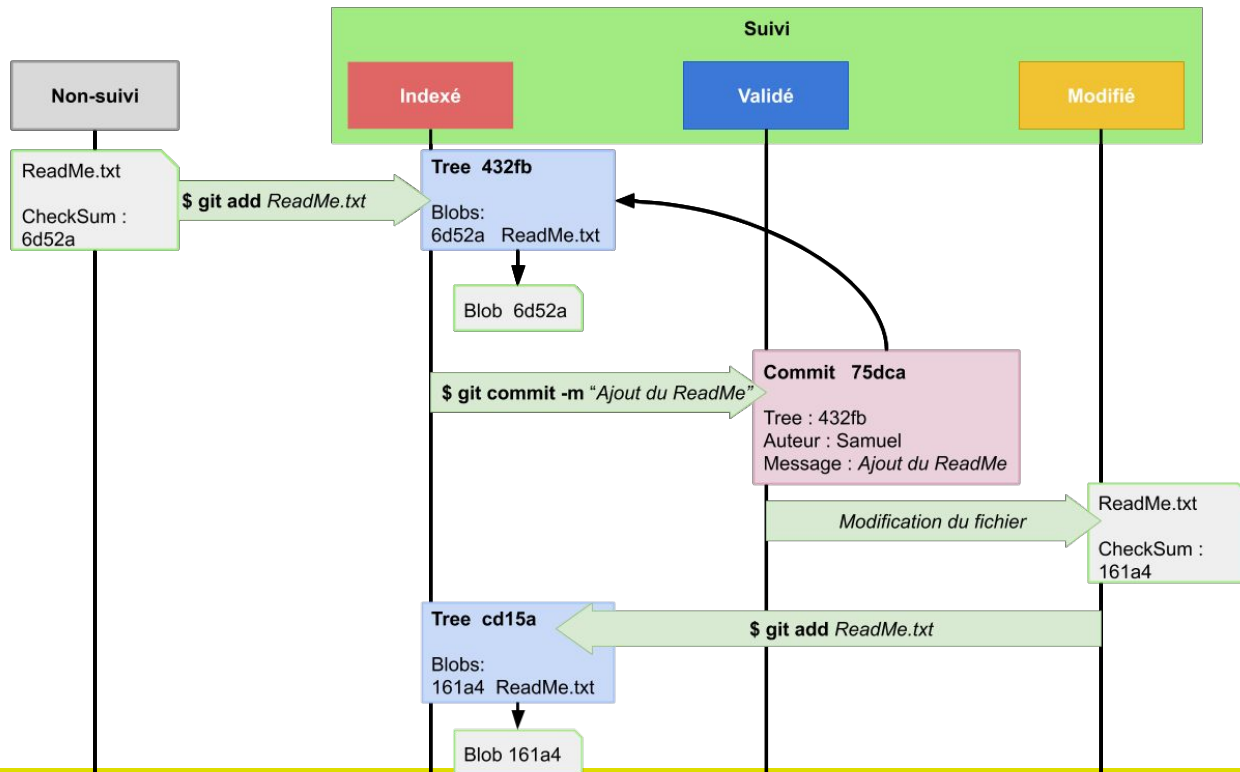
Suivi

Non-suivi

Indexé

Validé

Modifié

ReadMe.txt

CheckSum : 6d52a

**$ git add** *ReadMe.txt*

Tree 432fb

Blobs:
6d52a ReadMe.txt

Blob 6d52a

**$ git commit -m** "*Ajout du ReadMe*"

Commit 75dca

Tree : 432fb
Auteur : Samuel
Message : *Ajout du ReadMe*

*Modification du fichier*

ReadMe.txt

CheckSum : 161a4

**$ git add** *ReadMe.txt*

Tree cd15a

Blobs:
161a4 ReadMe.txt

Blob 161a4